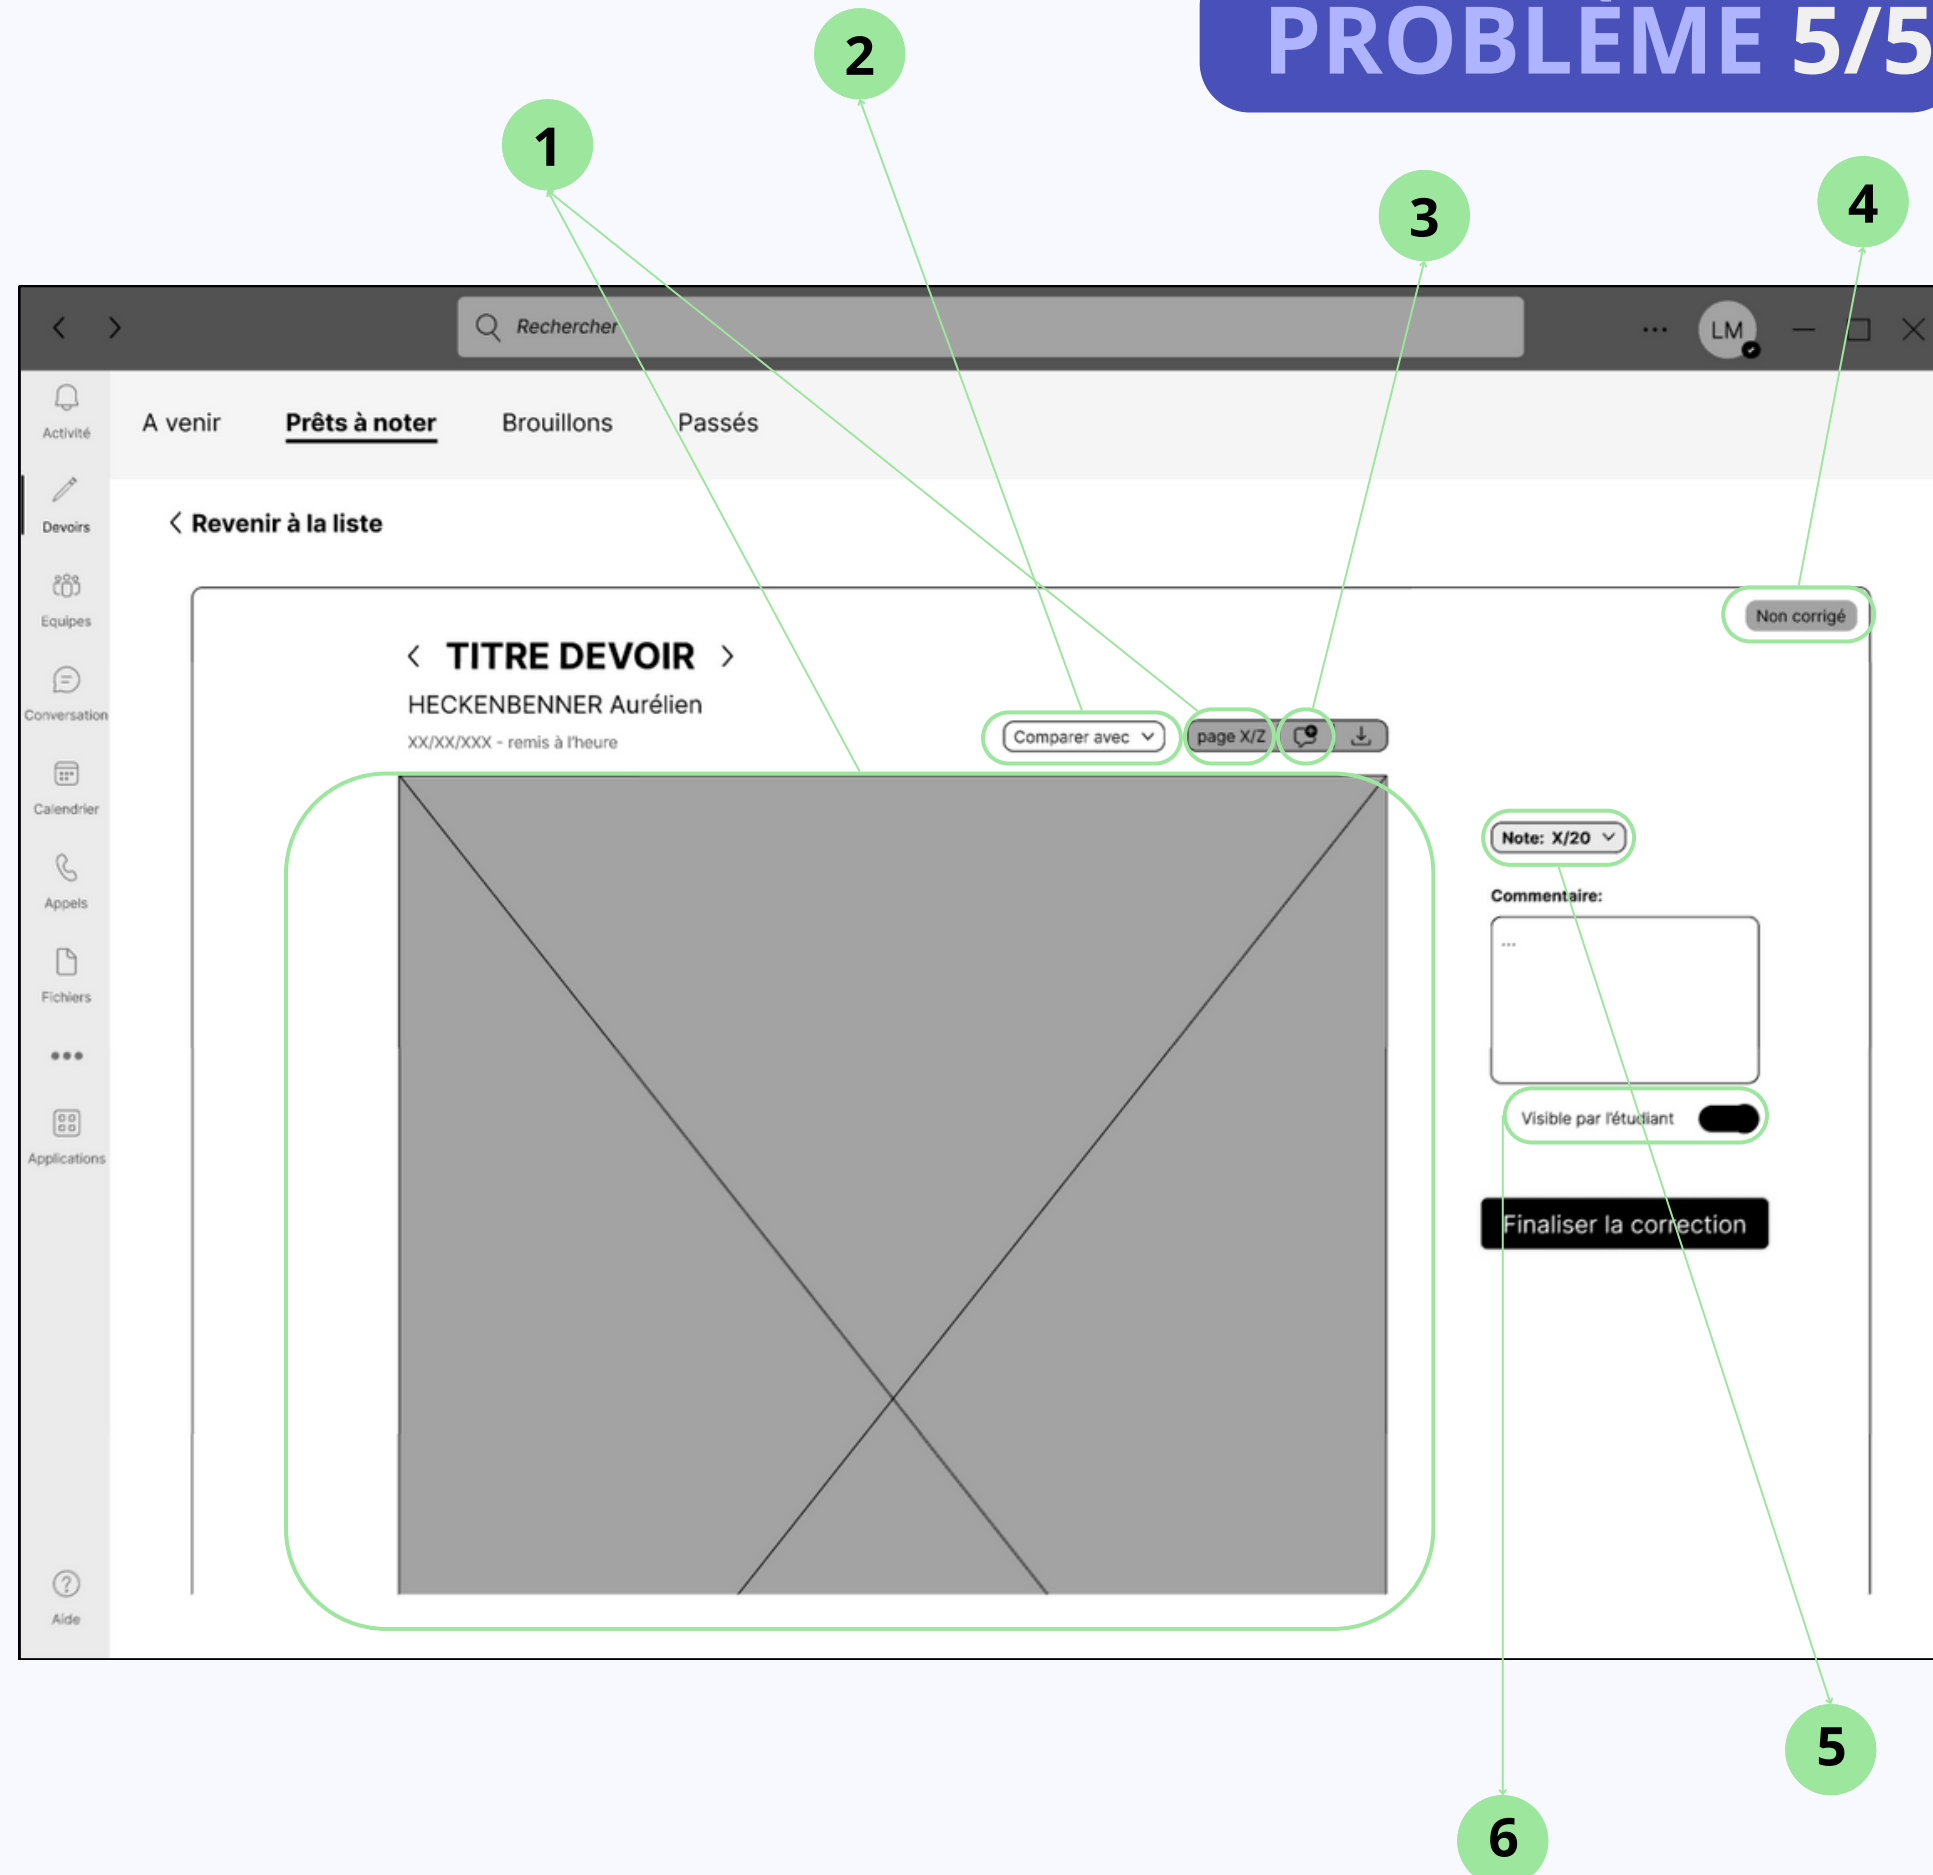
PROBLÈME 5/5

2

1

3

4

Rechercher

LM

Activité

Devoirs

Equipes

Conversation

Calendrier

Appels

Fichiers

Applications

Aide

A venir

Prêts à noter

Brouillons

Passés

Revenir à la liste

Non corrigé

TITRE DEVOIR

HECKENBENNER Aurélien

XX/XX/XXX - remis à l'heure

Comparer avec

page X/Z

Note: X/20

Commentaire:

...

Visible par l'étudiant

Finaliser la correction

5

6